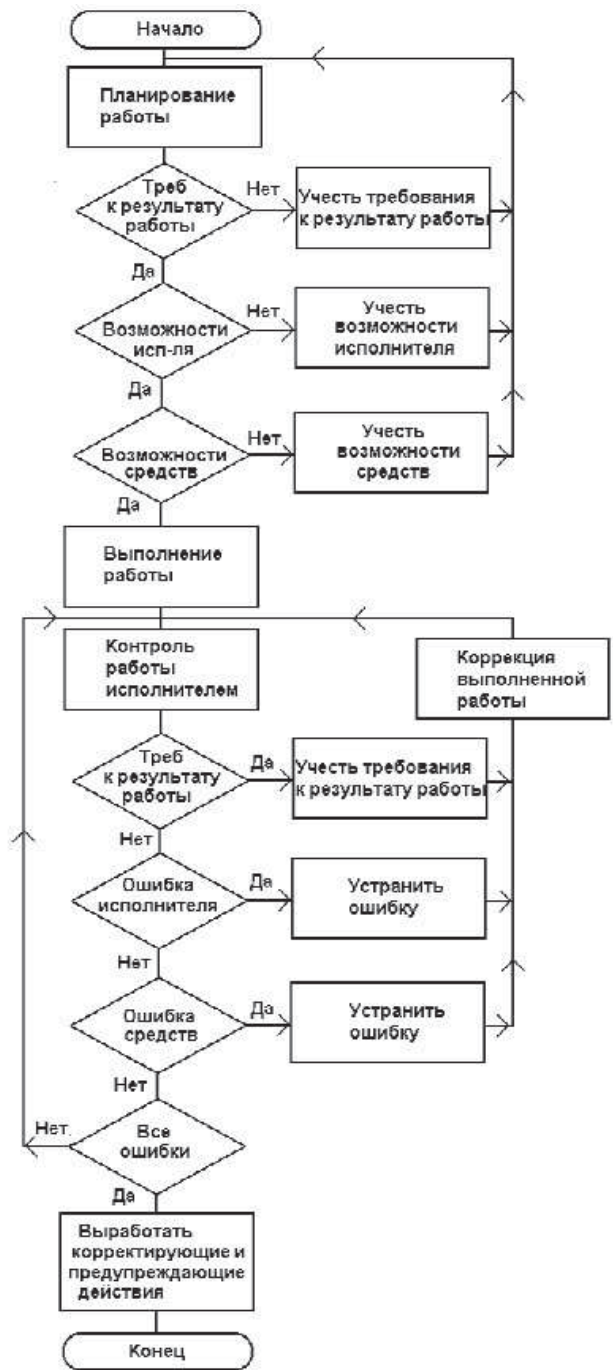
Начало

Планирование работы

Треб к результату работы

Нет

Учесть требования к результату работы

Да

Возможности исп-ля

Нет

Учесть возможности исполнителя

Да

Возможности средств

Нет

Учесть возможности средств

Да

Выполнение работы

Контроль работы исполнителем

Коррекция выполненной работы

Треб к результату работы

Да

Учесть требования к результату работы

Нет

Ошибка исполнителя

Да

Устранить ошибку

Нет

Ошибка средств

Да

Устранить ошибку

Нет

Нет

Все ошибки

Да

Выработать корректирующие и предупреждающие действия

Конец